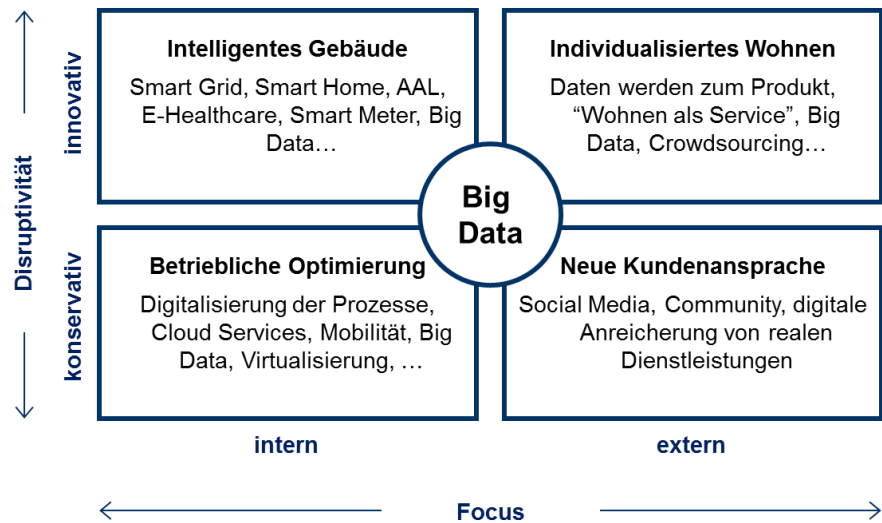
Disruptivität

innovativ

konservativ

Intelligentes Gebäude

Smart Grid, Smart Home, AAL, E-Healthcare, Smart Meter, Big Data…

Individualisiertes Wohnen

Daten werden zum Produkt, “Wohnen als Service”, Big Data, Crowdsourcing…

Big Data

Betriebliche Optimierung

Digitalisierung der Prozesse, Cloud Services, Mobilität, Big Data, Virtualisierung, …

Neue Kundenansprache

Social Media, Community, digitale Anreicherung von realen Dienstleistungen

intern

extern

Focus